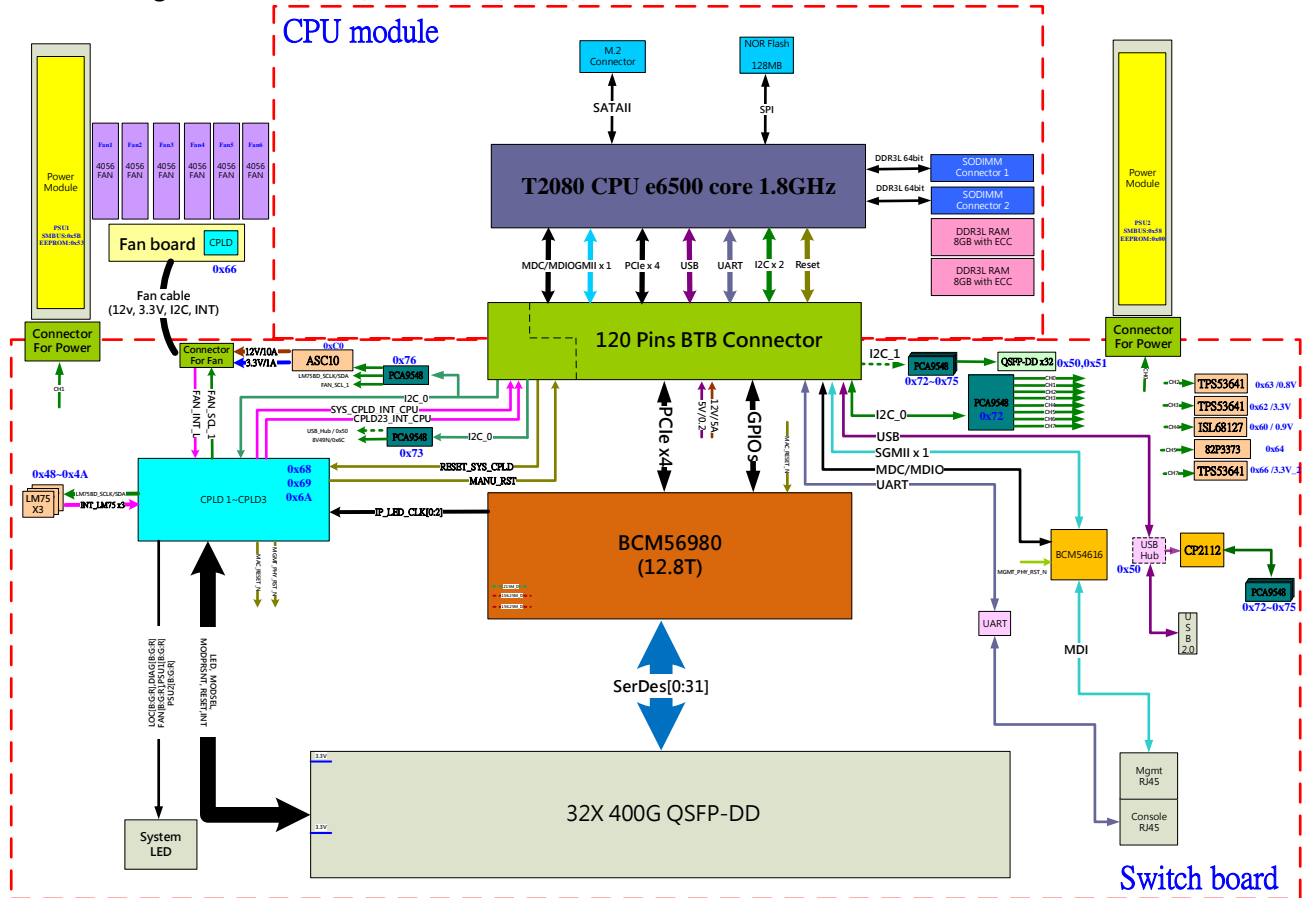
CPU module

M.2 Connector
SATAII
NOR Flash
128MB
SPI

T2080 CPU e6500 core 1.8GHz

DDR3L 64bit
SODIMM Connector 1
DDR3L 64bit
SODIMM Connector 2
DDR3L RAM 8GB with ECC
DDR3L RAM 8GB with ECC

MDC/MDIO
SGMII x 1
PCIe x 4
USB
UART
I2C x 2
Reset

Power Module
PSU1 SMBUS:0x5B EEPROM:0x53

Fan1 4056 FAN
Fan2 4056 FAN
Fan3 4056 FAN
Fan4 4056 FAN
Fan5 4056 FAN
Fan6 4056 FAN

Fan board
CPLD
0x66

Fan cable (12v, 3.3V, I2C, INT)

Connector For Power

Power Module
PSU2 SMBUS:0x58 EEPROM:0x50

Connector For Power

120 Pins BTB Connector

0xC0
Connector For Fan
12V/10A
3.3V/1A
ASC10
LM75BD_SCLK/SDA
FAN_SCL_1
0x76
PCA9548
I2C_0
SYS_CPLD_INT_CPU
CPLD23_INT_CPU
USB_Hub / 0x50
8V49N/0x6C
PCA9548
0x73
I2C_0
FAN_INT_L
FAN_SCL_1

I2C_1
PCA9548
0x72~0x75
QSFP-DD x32
0x50,0x51
PCA9548
0x72
I2C_0

TPS53641 0x63 /0.8V
TPS53641 0x62 /3.3V
ISL68127 0x60 / 0.9V
82P3373 0x64
TPS53641 0x66 /3.3V_2

PCIe x4
12V/5A
5V/0.2
GPIOs
MAC_RESET

USB
SGMII x 1
MDC/MDIO
UART

0x48~0x4A
LM75 X3
LM75BD_SCLK/SDA
INT_LM75 x3

CPLD 1~CPLD3
0x68
0x69
0x6A
RESET_SYS_CPLD
MANU_RST
IP_LED_CLK[0:2]

BCM56980
(12.8T)

MAC_RESET
MGMT_PHY_RST

BCM54616
MGMT_PHY_RST_N
USB Hub
0x50
CP2112
PCA9548
0x72~0x75
USB 2.0
UART
MDI

LOC[B:G:R], DIAG[B:G:R]
FAN[B:G:R], PSU1[B:G:R]
PSU2[B:G:R]
LED, MODSEL
MODPRSNT, RESET, INT

SerDes[0:31]

32X 400G QSFP-DD

Mgmt RJ45
Console RJ45

System LED

Switch board